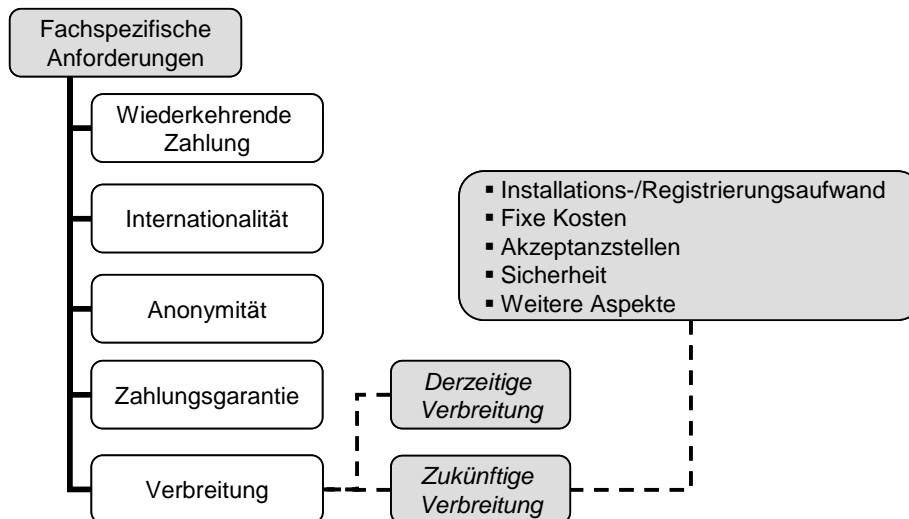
Fachspezifische Anforderungen

Wiederkehrende Zahlung

Internationalität

Anonymität

Zahlungsgarantie

Verbreitung

*Derzeitige Verbreitung*

*Zukünftige Verbreitung*

- Installations-/Registrierungsaufwand
- Fixe Kosten
- Akzeptanzstellen
- Sicherheit
- Weitere Aspekte